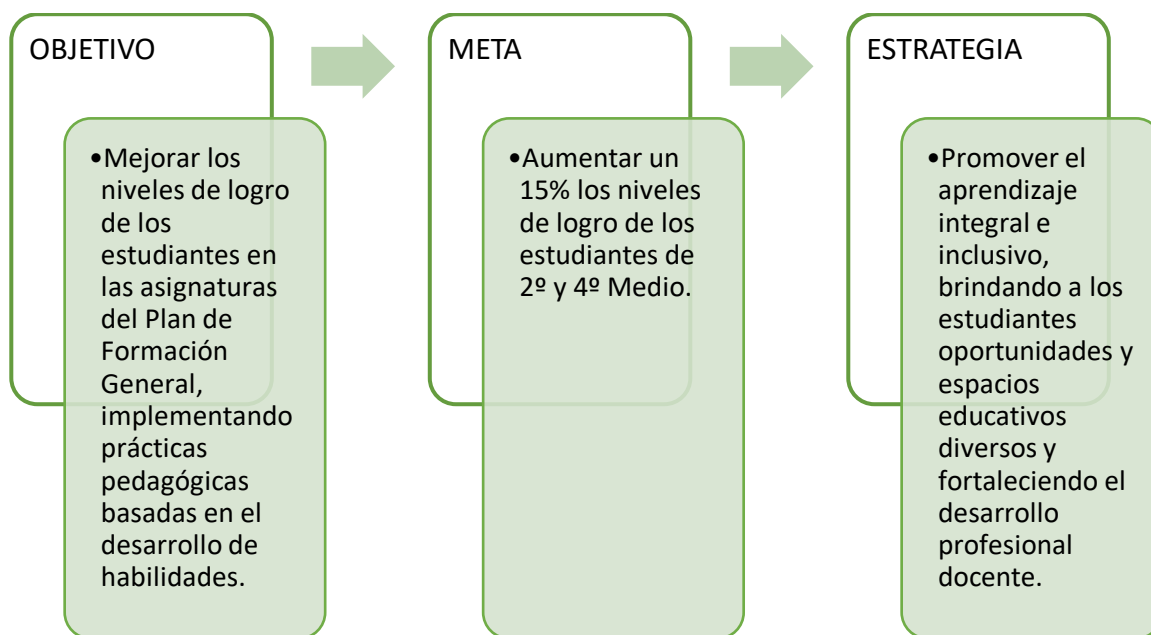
OBJETIVO

•Mejorar los niveles de logro de los estudiantes en las asignaturas del Plan de Formación General, implementando prácticas pedagógicas basadas en el desarrollo de habilidades.

META

•Aumentar un 15% los niveles de logro de los estudiantes de 2º y 4º Medio.

ESTRATEGIA

•Promover el aprendizaje integral e inclusivo, brindando a los estudiantes oportunidades y espacios educativos diversos y fortaleciendo el desarrollo profesional docente.